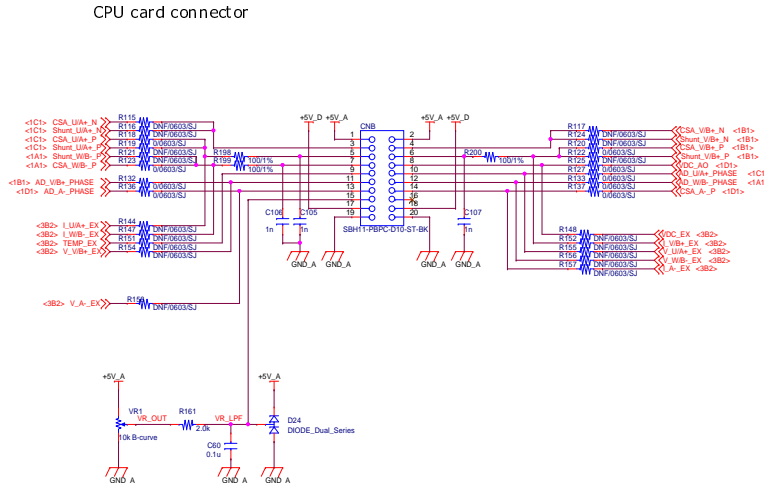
CPU card connector

<1C1> CSA_U/A+_N
<1C1> Shunt_U/A+_N
<1C1> CSA_U/A+_P
<1C1> Shunt_U/A+_P
<1A1> Shunt_W/B-_P
<1A1> CSA_W/B-_P

R115 DNF/0603/SJ
R116 DNF/0603/SJ
R118 0/0603/SJ
R119 0/0603/SJ
R121 DNF/0603/SJ
R123 DNF/0603/SJ
0/0603/SJ

R198 100/1%
R199 100/1%

<1B1> AD_V/B+_PHASE
<1D1> AD_A-_PHASE
R132 0/0603/SJ
R136 0/0603/SJ

<3B2> I_U/A+_EX
<3B2> I_W/B-_EX
<3B2> TEMP_EX
<3B2> V_V/B+_EX
R144 DNF/0603/SJ
R147 DNF/0603/SJ
R151 DNF/0603/SJ
R154 DNF/0603/SJ
DNF/0603/SJ

<3B2> V_A-_EX
R159 DNF/0603/SJ

+5V_D
+5V_A
CNB
1 2
3 4
5 6
7 8
9 10
11 12
13 14
15 16
17 18
19 20
SBH11-PBPC-D10-ST-BK
+5V_A
+5V_D

C106 1n
C105 1n
GND_A GND_A
C107 1n
GND_A GND_A

R200 100/1%

R117 DNF/0603/SJ
R124 DNF/0603/SJ
R120 DNF/0603/SJ
R122 0/0603/SJ
R125 0/0603/SJ
R127 DNF/0603/SJ
R133 0/0603/SJ
R137 0/0603/SJ
0/0603/SJ

CSA_V/B+_N <1B1>
Shunt_V/B+_N <1B1>
CSA_V/B+_P <1B1>
Shunt_V/B+_P <1B1>
IDC_AO <1D1>
AD_U/A+_PHASE <1C1>
AD_W/B-_PHASE <1A1>
CSA_A-_P <1D1>

R148 DNF/0603/SJ
R152 DNF/0603/SJ
R155 DNF/0603/SJ
R156 DNF/0603/SJ
R157 DNF/0603/SJ
DNF/0603/SJ

IDC_EX <3B2>
I_V/B+_EX <3B2>
V_U/A+_EX <3B2>
V_W/B-_EX <3B2>
I_A-_EX <3B2>

+5V_A
VR1
VR_OUT
10k B-curve
GND_A
R161
2.0k
VR_LPF
C60
0.1u
GND_A
+5V_A
D24
DIODE_Dual_Series
GND_A